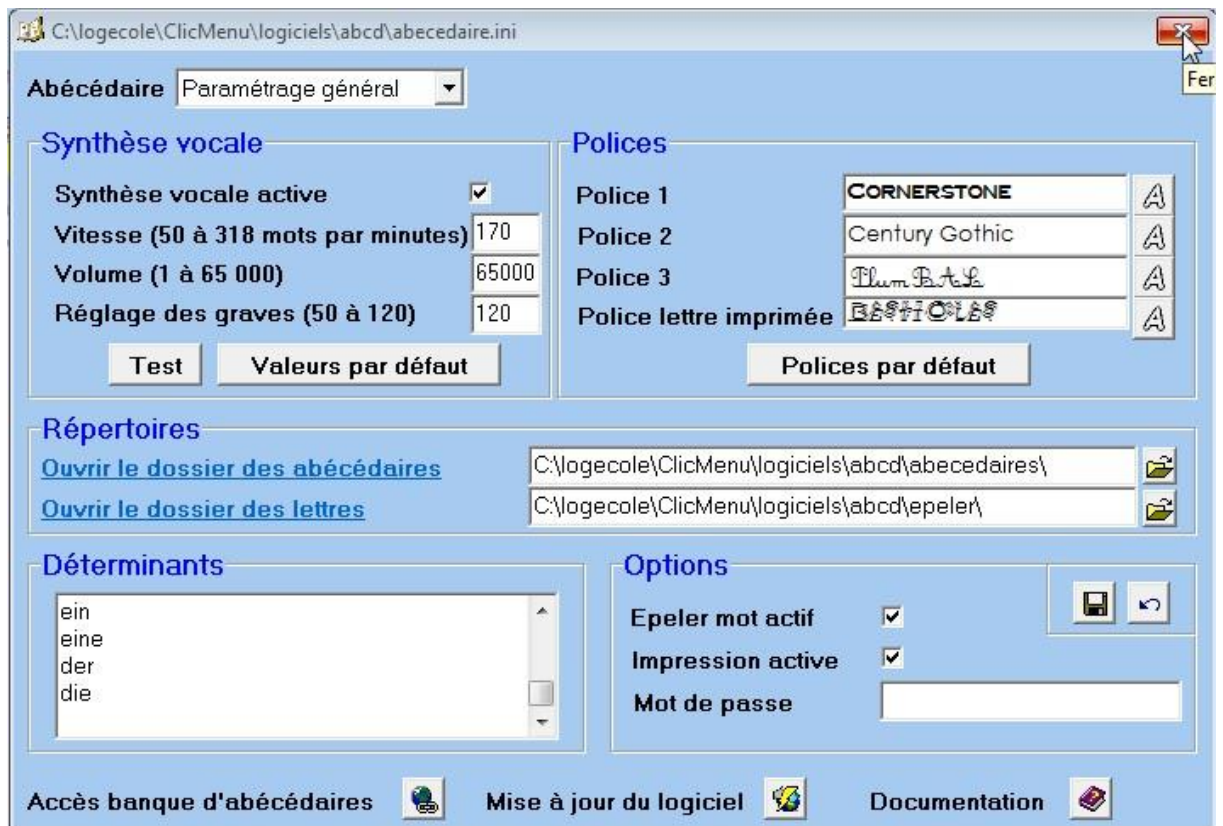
C:\logecole\ClicMenu\logiciels\abcd\abecedaire.ini

Fer

Abécédaire Paramétrage général

Synthèse vocale

Synthèse vocale active

Vitesse (50 à 318 mots par minutes) 170

Volume (1 à 65 000) 65000

Réglage des graves (50 à 120) 120

Test Valeurs par défaut

Polices

Police 1 CORNERSTONE

Police 2 Century Gothic

Police 3 PlumBAL

Police lettre imprimée BASHICLES

Polices par défaut

Répertoires

Ouvrir le dossier des abécédaires C:\logecole\ClicMenu\logiciels\abcd\abecedaires\

Ouvrir le dossier des lettres C:\logecole\ClicMenu\logiciels\abcd\epeler\

Déterminants

ein
eine
der
die

Options

Epeler mot actif

Impression active

Mot de passe

Accès banque d'abécédaires Mise à jour du logiciel Documentation